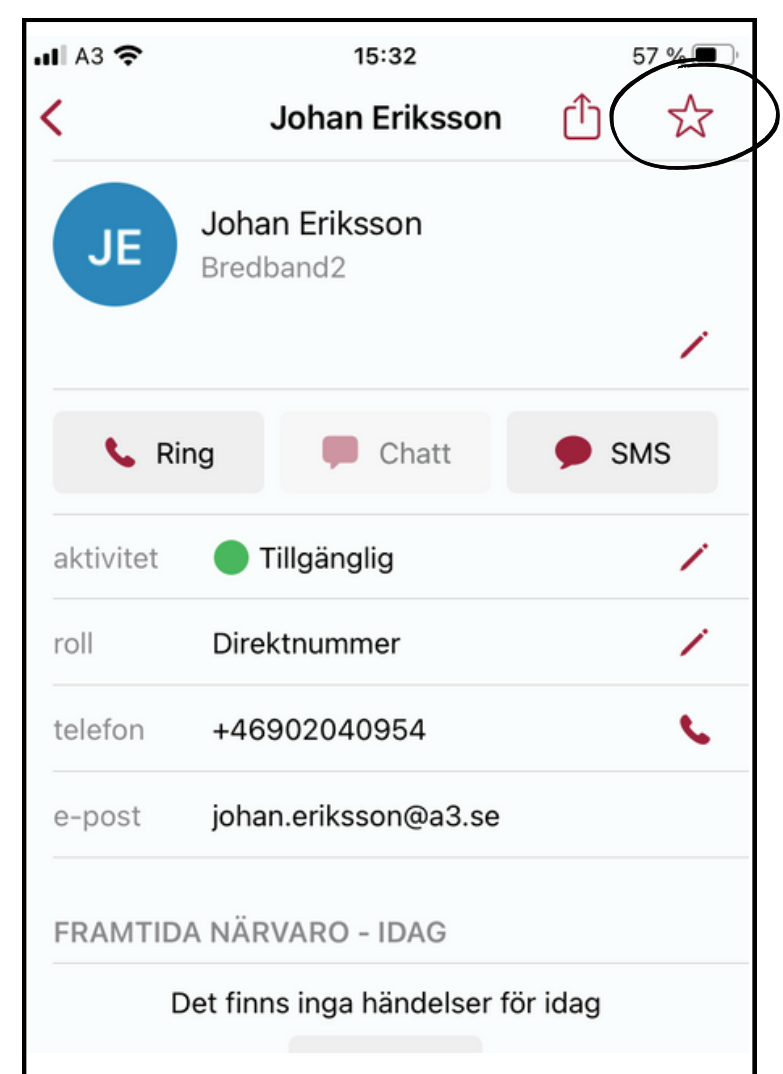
A3 15:32 57 %

Johan Eriksson

JE
Johan Eriksson
Bredband2

Ring
Chatt
SMS

aktivitet Tillgänglig
roll Direktnummer
telefon +46902040954
e-post johan.eriksson@a3.se

FRAMTIDA NÄRVARO - IDAG

Det finns inga händelser för idag